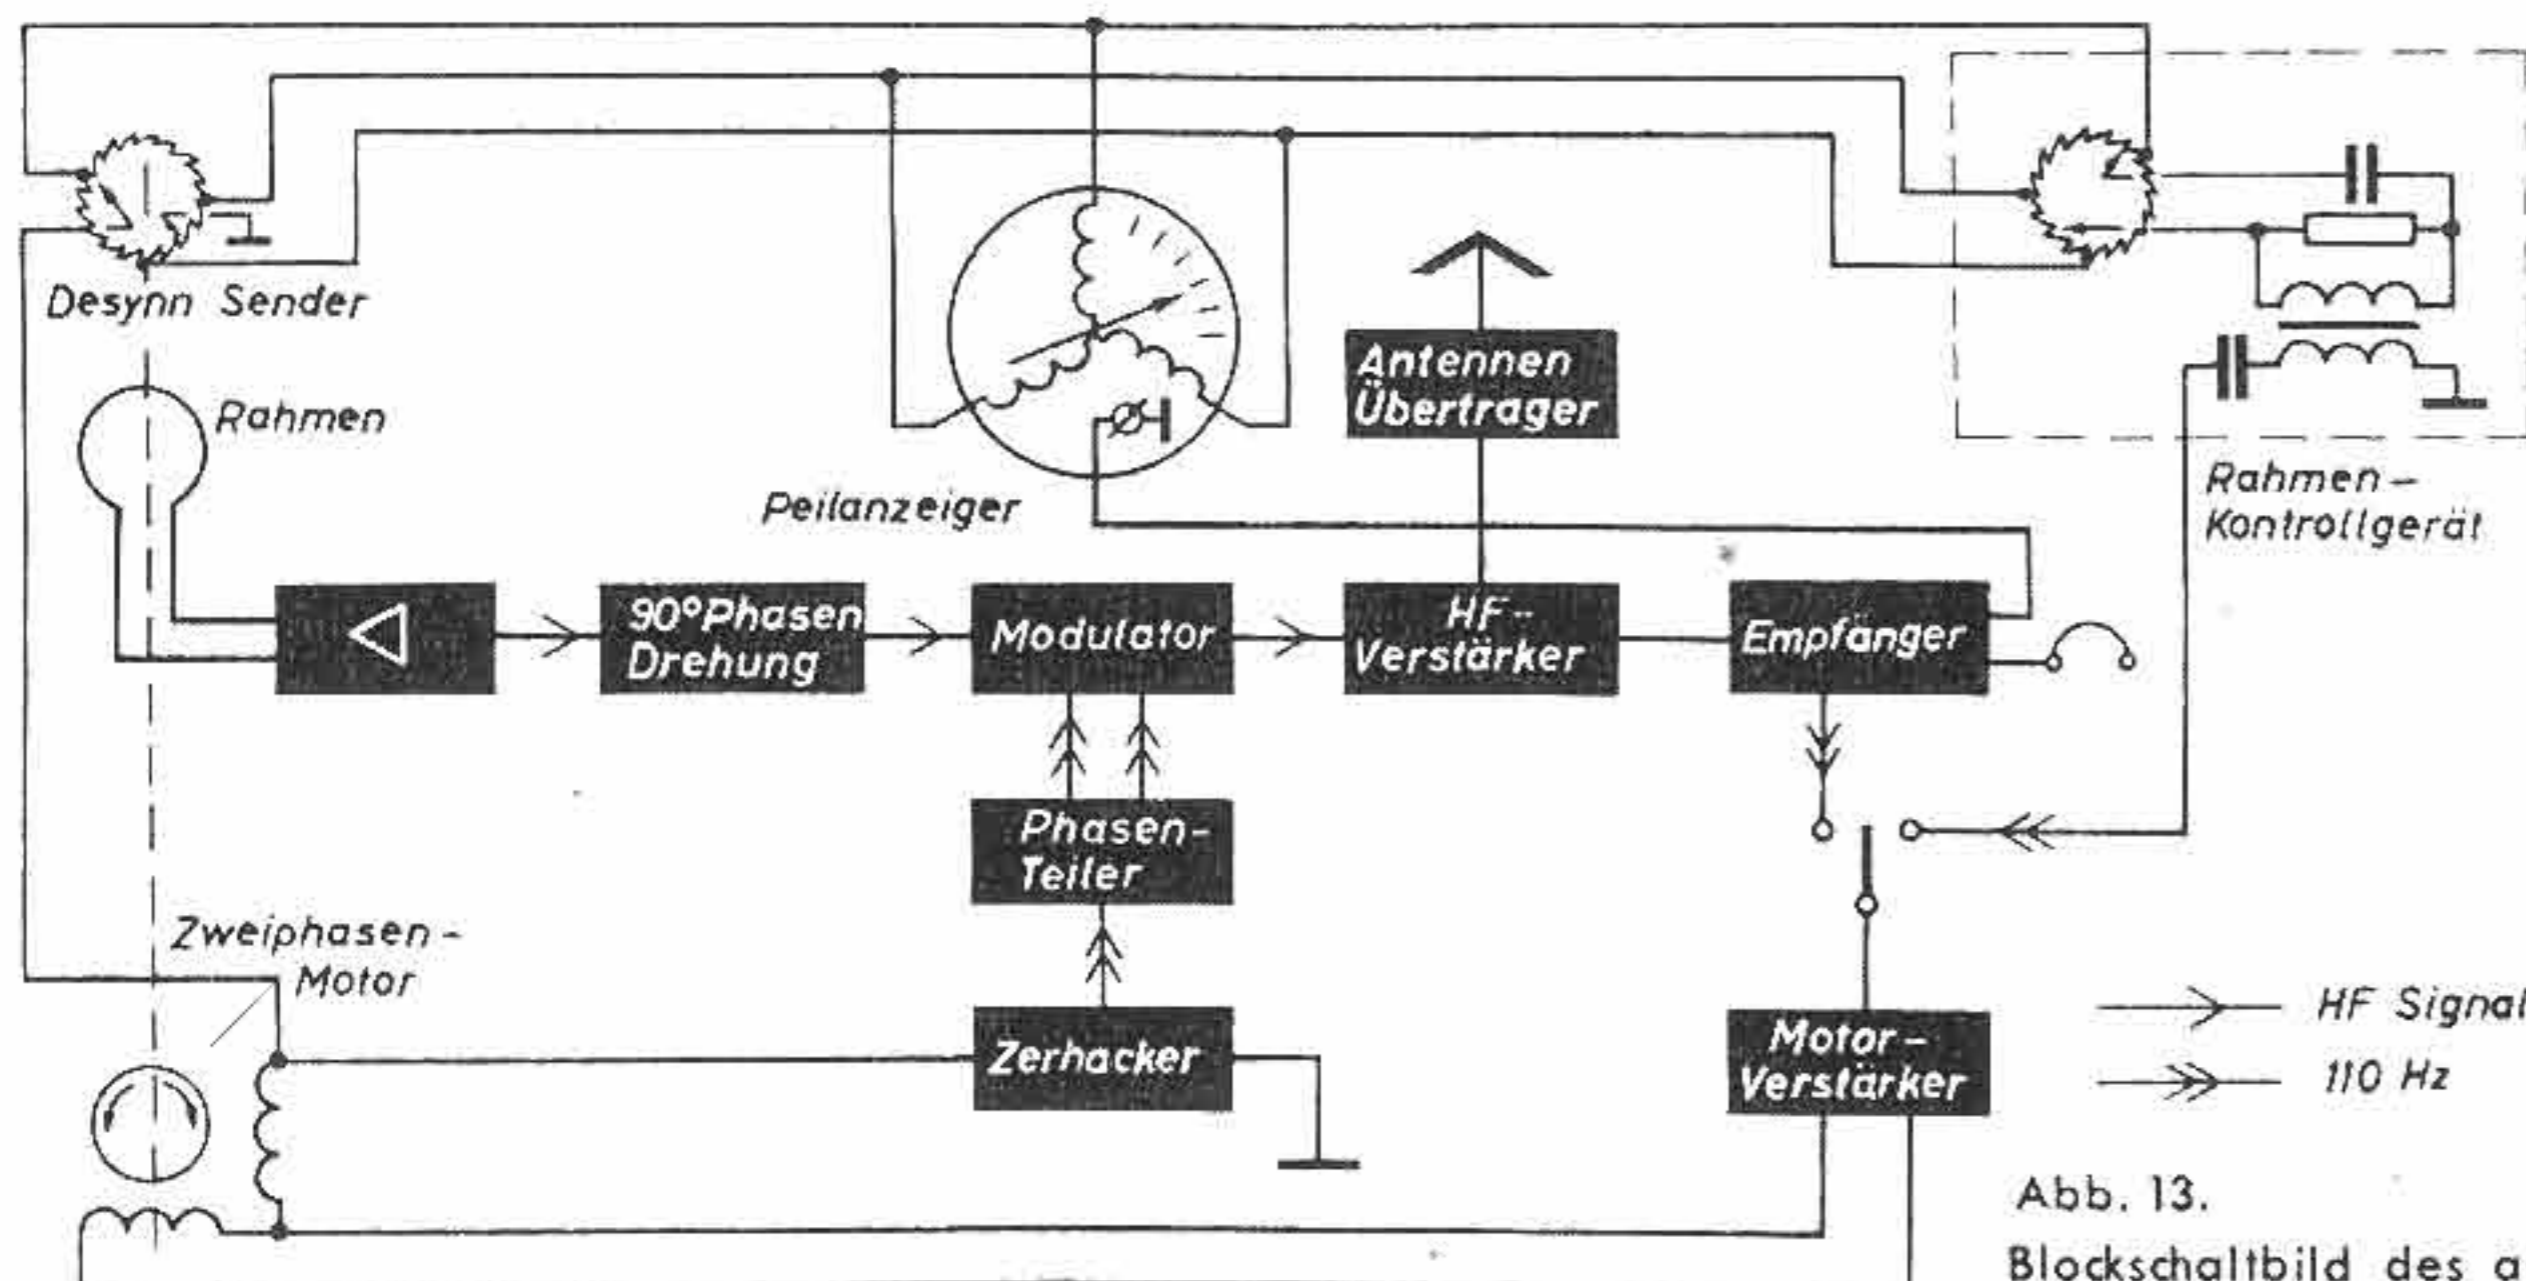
Desynn Sender

Rahmen

Peilanzeiger

Antennen Übertrager

Rahmen-Kontrollgerät

90° Phasen Drehung

Modulator

HF-Verstärker

Empfänger

Phasen-Teiler

Zweiphasen-Motor

Zerhacker

Motor-Verstärker

HF Signal

110 Hz

Abb. 13.

Blockschaltbild des a